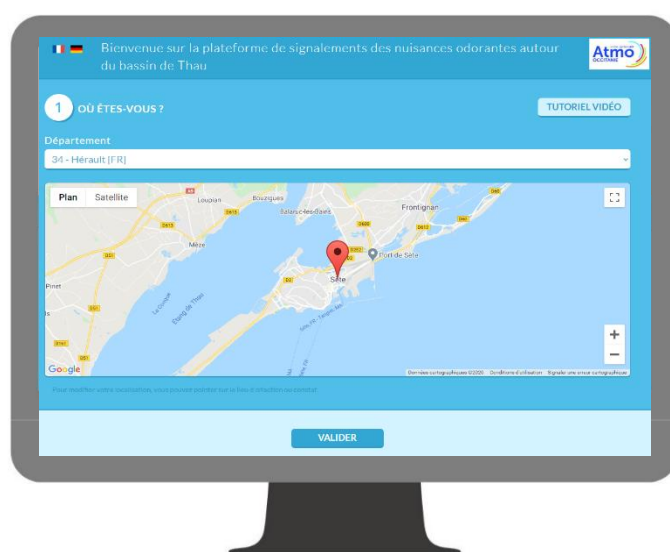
Bienvenue sur la plateforme de signalements des nuisances odorantes autour du bassin de Thau

Atmo OCCITANIE

1 OÙ ÊTES-VOUS ?

TUTORIEL VIDÉO

Département

34 - Hérault [FR]

Plan Satellite

Loupian

Bouzigues

Balaruc-les-Bains

Frontignan

Mèze

Port de Sète

Sète

Pinet

Étang de Thau

Google

Données cartographiques ©2020 Conditions d'utilisation Signaler une erreur cartographique

+

−

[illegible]

VALIDER